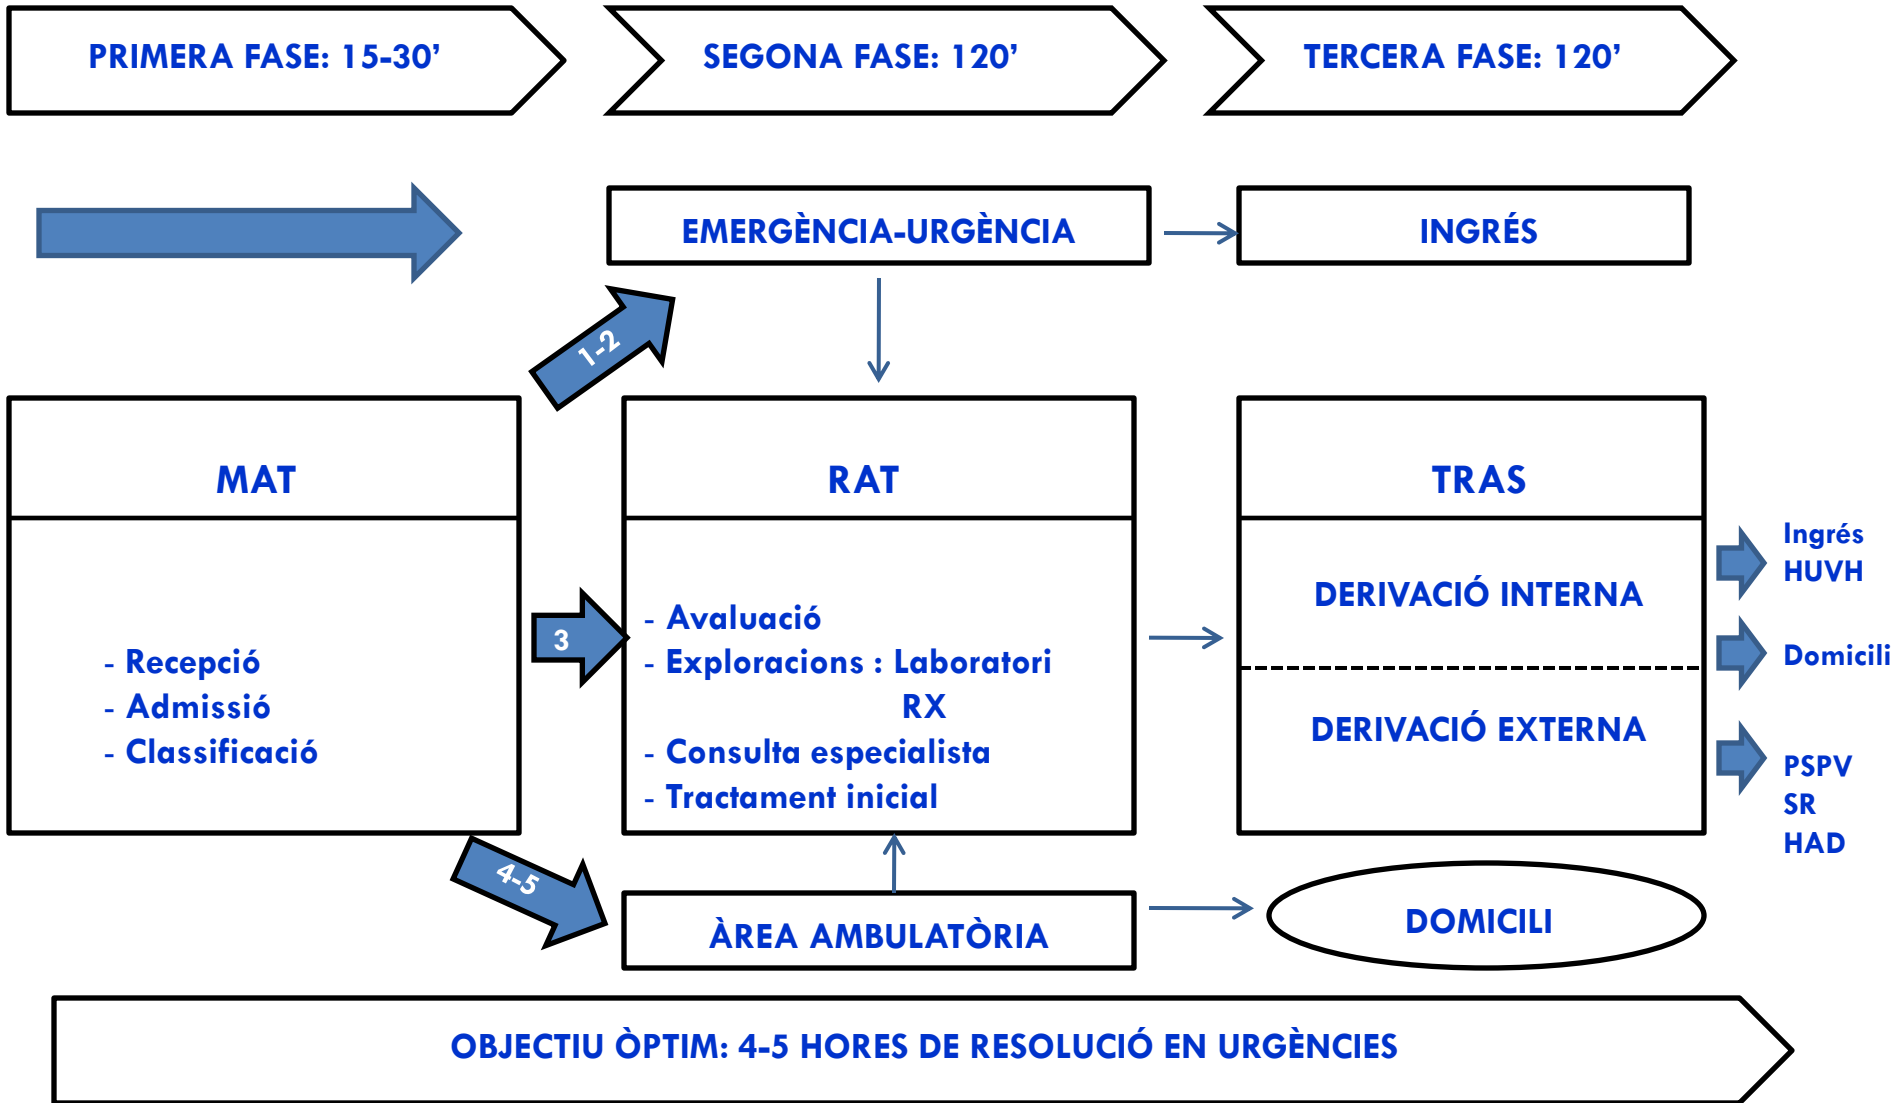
PRIMERA FASE: 15-30’

SEGONA FASE: 120’

TERCERA FASE: 120’

EMERGÈNCIA-URGÈNCIA

INGRÉS

1-2

MAT

- Recepció
- Admissió
- Classificació

3

RAT

- Avaluació
- Exploracions : Laboratori
RX
- Consulta especialista
- Tractament inicial

TRAS

DERIVACIÓ INTERNA

DERIVACIÓ EXTERNA

Ingrés HUVH

Domicili

PSPV
SR
HAD

4-5

ÀREA AMBULATÒRIA

DOMICILI

OBJECTIU ÒPTIM: 4-5 HORES DE RESOLUCIÓ EN URGÈNCIES